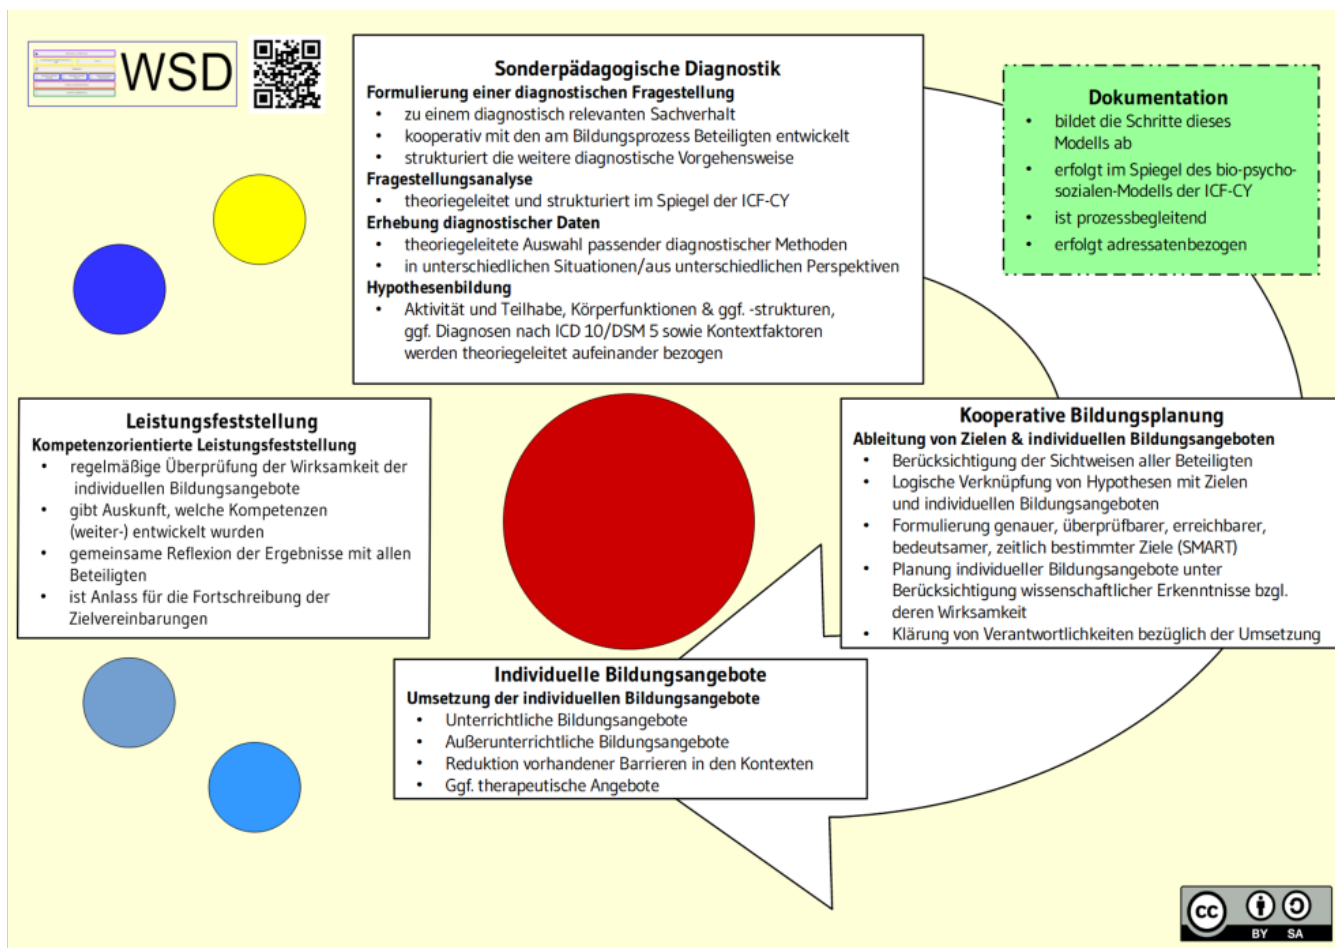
WSD

**Sonderpädagogische Diagnostik**
**Formulierung einer diagnostischen Fragestellung**
- zu einem diagnostisch relevanten Sachverhalt
- kooperativ mit den am Bildungsprozess Beteiligten entwickelt
- strukturiert die weitere diagnostische Vorgehensweise

**Fragestellungsanalyse**
- theoriegeleitet und strukturiert im Spiegel der ICF-CY

**Erhebung diagnostischer Daten**
- theoriegeleitete Auswahl passender diagnostischer Methoden
- in unterschiedlichen Situationen/aus unterschiedlichen Perspektiven

**Hypothesenbildung**
- Aktivität und Teilhabe, Körperfunktionen & ggf. -strukturen, ggf. Diagnosen nach ICD 10/DSM 5 sowie Kontextfaktoren werden theoriegeleitet aufeinander bezogen

**Dokumentation**
- bildet die Schritte dieses Modells ab
- erfolgt im Spiegel des bio-psycho-sozialen-Modells der ICF-CY
- ist prozessbegleitend
- erfolgt adressatenbezogen

**Leistungsfeststellung**
**Kompetenzorientierte Leistungsfeststellung**
- regelmäßige Überprüfung der Wirksamkeit der individuellen Bildungsangebote
- gibt Auskunft, welche Kompetenzen (weiter-) entwickelt wurden
- gemeinsame Reflexion der Ergebnisse mit allen Beteiligten
- ist Anlass für die Fortschreibung der Zielvereinbarungen

**Kooperative Bildungsplanung**
**Ableitung von Zielen & individuellen Bildungsangeboten**
- Berücksichtigung der Sichtweisen aller Beteiligten
- Logische Verknüpfung von Hypothesen mit Zielen und individuellen Bildungsangeboten
- Formulierung genauer, überprüfbarer, erreichbarer, bedeutsamer, zeitlich bestimmter Ziele (SMART)
- Planung individueller Bildungsangebote unter Berücksichtigung wissenschaftlicher Erkenntnisse bzgl. deren Wirksamkeit
- Klärung von Verantwortlichkeiten bezüglich der Umsetzung

**Individuelle Bildungsangebote**
**Umsetzung der individuellen Bildungsangebote**
- Unterrichtliche Bildungsangebote
- Außerunterrichtliche Bildungsangebote
- Reduktion vorhandener Barrieren in den Kontexten
- Ggf. therapeutische Angebote

cc BY SA